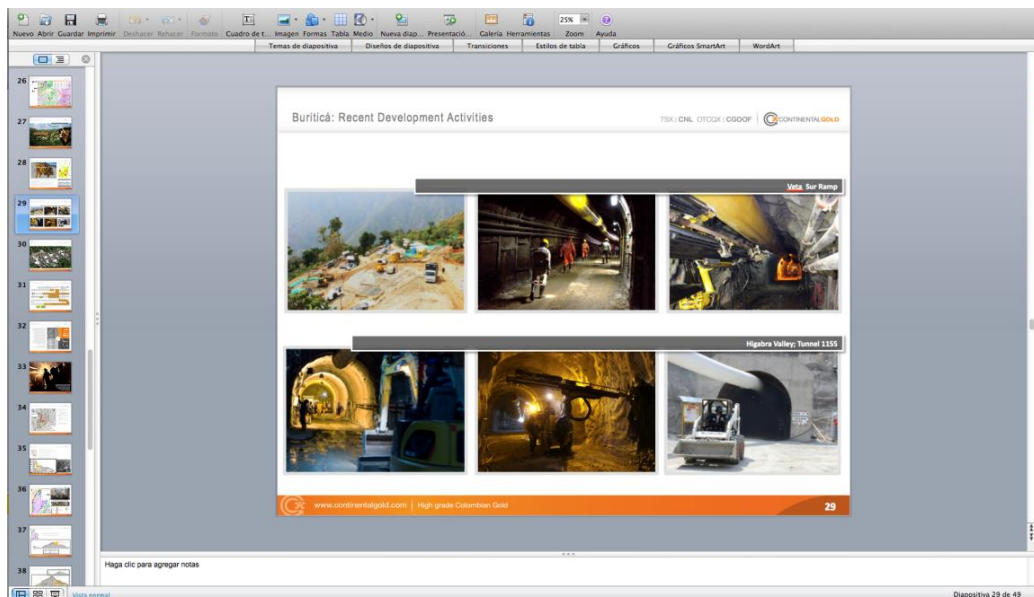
Nuevo Abrir Guardar Imprimir Deshacer Rehacer Formato Cuadro de t... Imagen Formas Tabla Medio Nueva diap... Presentació... Galería Herramientas 25% Zoom Ayuda

Temas de diapositiva | Diseños de diapositiva | Transiciones | Estilos de tabla | Gráficos | Gráficos SmartArt | WordArt

26
27
28
29
30
31
32
33
34
35
36
37
38

Buriticá: Recent Development Activities

TSX | CNL OTCQX | CGOOF | CONTINENTAL GOLD

Veta Sur Ramp

Higabra Valley; Tunnel 1155

www.continentalgold.com | High grade Colombian Gold

29

Haga clic para agregar notas

Vista normal

Diapositiva 29 de 49